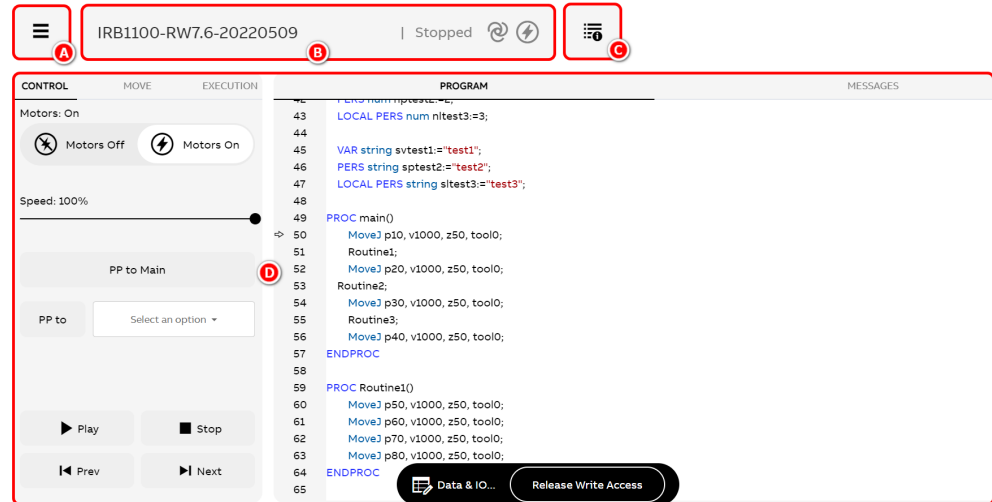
A

IRB1100-RW7.6-20220509 | Stopped

B

C

CONTROL MOVE EXECUTION

Motors: On

Motors Off Motors On

Speed: 100%

PP to Main

D

PP to Select an option

Play Stop

Prev Next

PROGRAM MESSAGES

42 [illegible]
43 LOCAL PERS num nltest3:=3;
44
45 VAR string svtest1:="test1";
46 PERS string sptest2:="test2";
47 LOCAL PERS string sltest3:="test3";
48
49 PROC main()
50 MoveJ p10, v1000, z50, tool0;
51 Routine1;
52 MoveJ p20, v1000, z50, tool0;
53 Routine2;
54 MoveJ p30, v1000, z50, tool0;
55 Routine3;
56 MoveJ p40, v1000, z50, tool0;
57 ENDPROC
58
59 PROC Routine1()
60 MoveJ p50, v1000, z50, tool0;
61 MoveJ p60, v1000, z50, tool0;
62 MoveJ p70, v1000, z50, tool0;
63 MoveJ p80, v1000, z50, tool0;
64 ENDPROC
65

Data & IO... Release Write Access